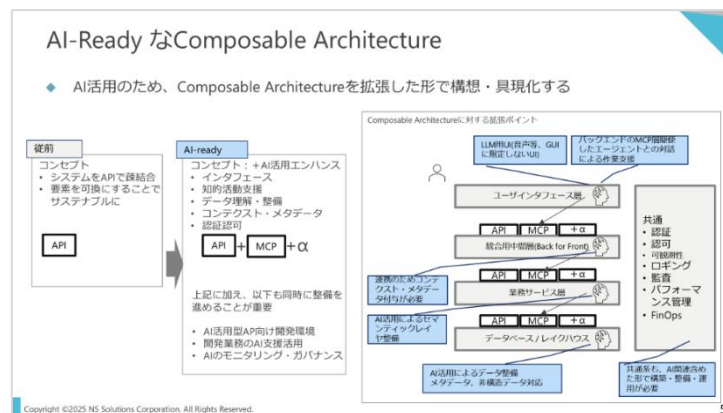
AI-Ready なComposable Architecture

◆ AI活用のため、Composable Architectureを拡張した形で構想・具現化する

従前

コンセプト
• システムをAPIで疎結合
• 要素を可換にすることでサステナブルに

API

AI-ready

コンセプト：＋AI活用エンハンス
• インタフェース
• 知的活動支援
• データ理解・整備
• コンテクスト・メタデータ
• 認証認可

API ＋ MCP ＋α

上記に加え、以下も同時に整備を進めることが重要

• AI活用型AP向け開発環境
• 開発業務のAI支援活用
• AIのモニタリング・ガバナンス

Composable Architectureに対する拡張ポイント

LLM等UI(音声等、GUIに限定しないUI)

バックエンドのMCP連携したエージェントとの対話による作業支援

ユーザインタフェース層

API MCP ＋α

統合用中間層(Back for Front)

連携のためのコンテクスト・メタデータ付与が必要

API MCP ＋α

業務サービス層

AI活用によるセマンティックレイヤ整備

API MCP ＋α

データベース／レイクハウス

AI活用によるデータ整備
メタデータ、非構造データ対応

共通
• 認証
• 認可
• 可観測性
• ロギング
• 監査
• パフォーマンス管理
• FinOps

共通系も、AI関連含めた形で構築・整備・運用が必要

Copyright ©2025 NS Solutions Corporation. All Rights Reserved.